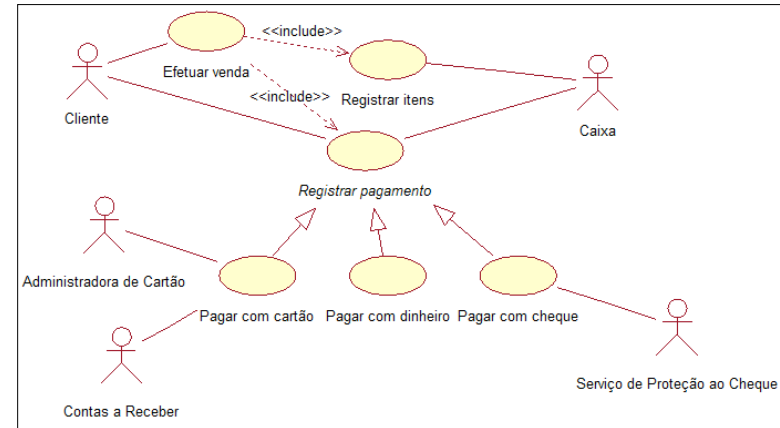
<<include>>

Efetuar venda

Cliente

<<include>>

Registrar itens

Caixa

*Registrar pagamento*

Administradora de Cartão

Pagar com cartão

Pagar com dinheiro

Pagar com cheque

Contas a Receber

Serviço de Proteção ao Cheque